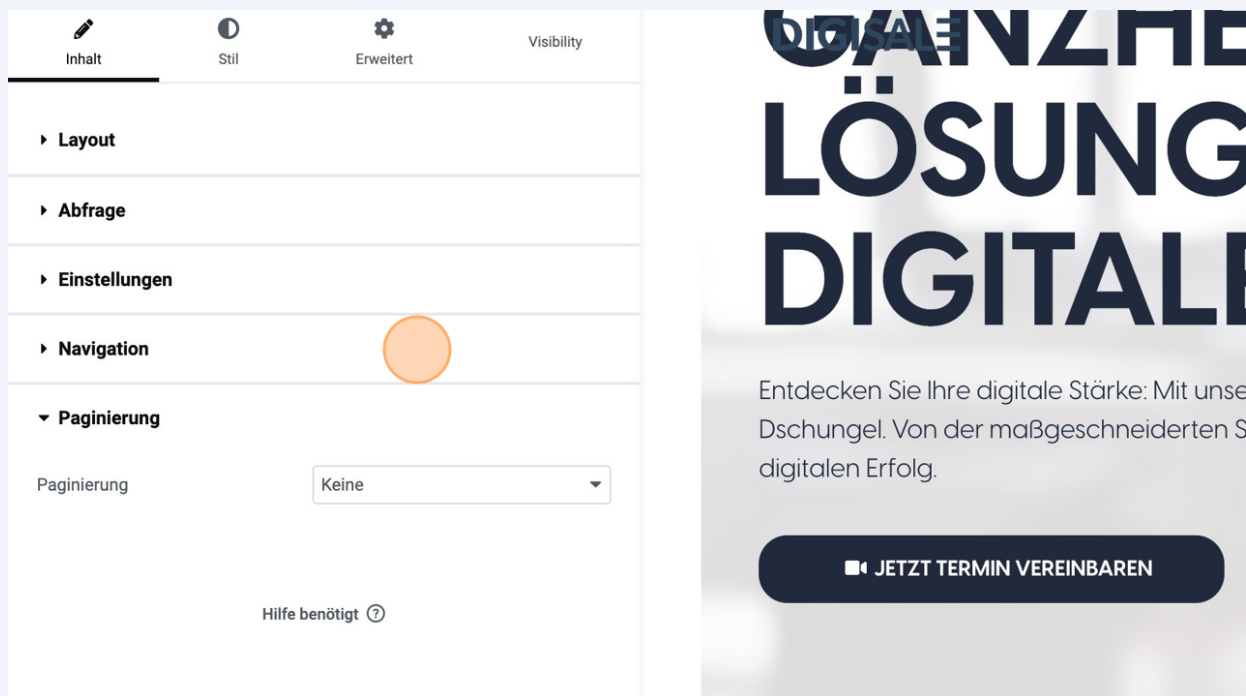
Inhalt
Stil
Erweitert
Visibility

Layout

Abfrage

Einstellungen

Navigation

Paginierung

Paginierung
Keine

Hilfe benötigt

DIGISALE
GANZHE
LÖSUNG
DIGITALE

Entdecken Sie Ihre digitale Stärke: Mit unse Dschungel. Von der maßgeschneiderten S digitalen Erfolg.

JETZT TERMIN VEREINBAREN